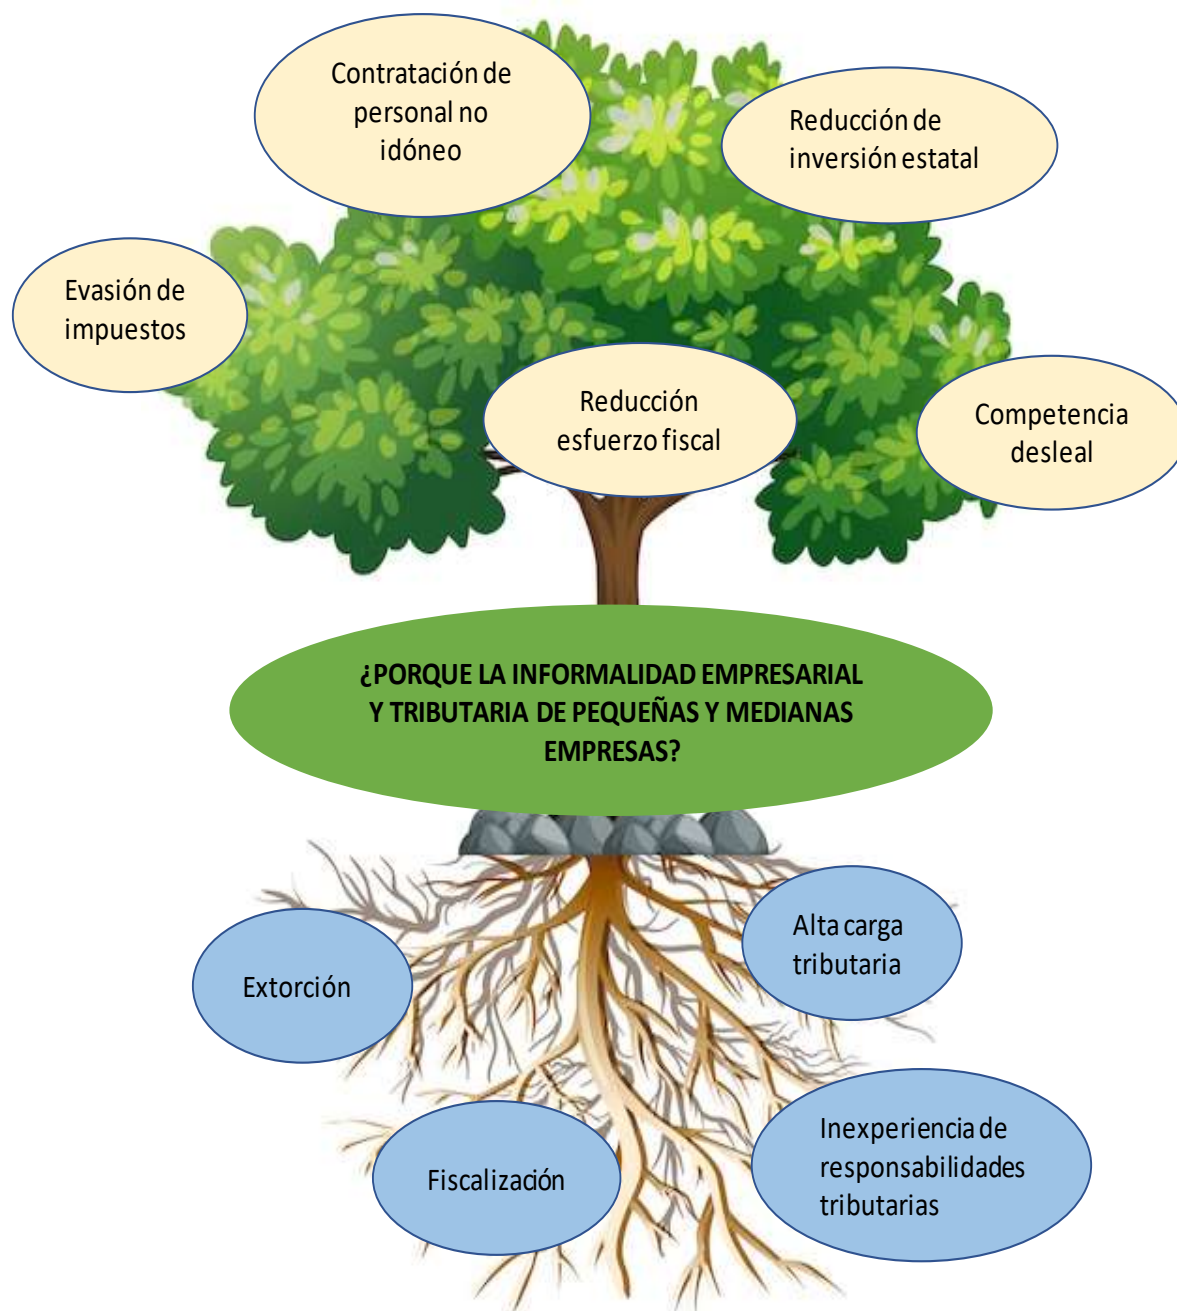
Contratación de personal no idóneo

Reducción de inversión estatal

Evasión de impuestos

Reducción esfuerzo fiscal

Competencia desleal

¿PORQUE LA INFORMALIDAD EMPRESARIAL Y TRIBUTARIA DE PEQUEÑAS Y MEDIANAS EMPRESAS?

Extorción

Alta carga tributaria

Fiscalización

Inexperiencia de responsabilidades tributarias